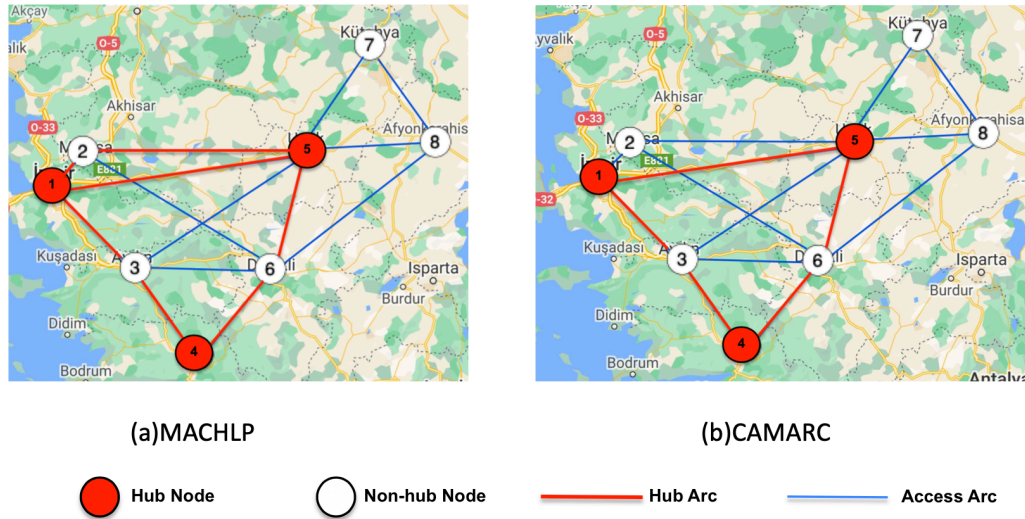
Akçay
O-5
Kütahya
7
alık
Akhisar
O-33
2
5
8
Afyonkarahisar
1
E881
Kuşadası
3
6
Isparta
Burdur
Didim
4
Bodrum

O-5
Kütahya
7
yvalık
Akhisar
O-33
2
5
8
Afyonkarahisar
1
E881
-32
Kuşadası
3
6
Isparta
Burdur
Didim
4
Bodrum
Antalya

(a)MACHLP

(b)CAMARC

Hub Node
Non-hub Node
Hub Arc
Access Arc